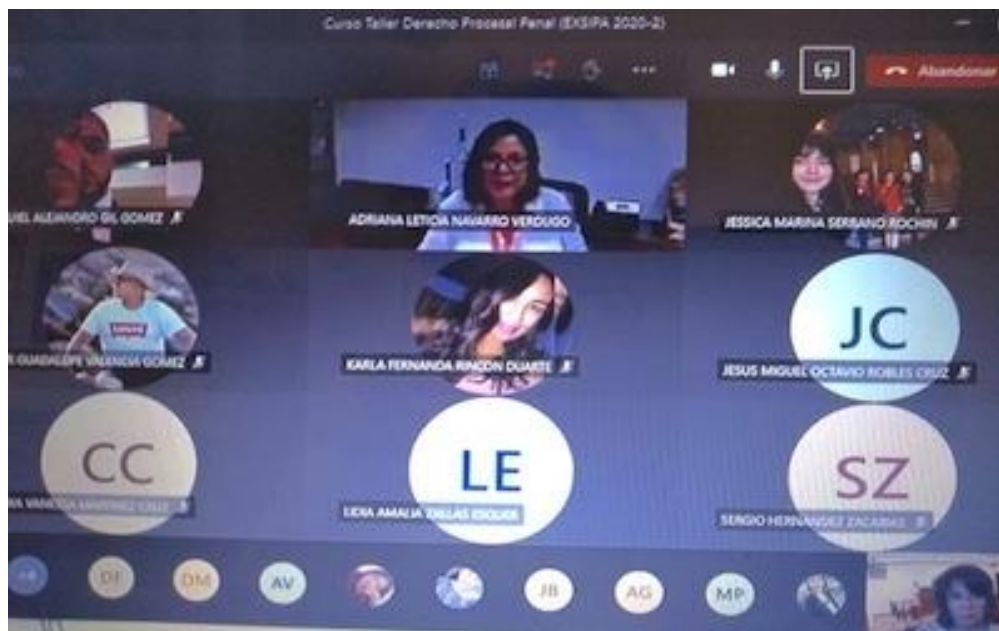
Curso Taller Derecho Procesal Penal (EXSIPA 2020-2)

Abandonar

UEL ALEJANDRO GIL GOMEZ

ADRIANA LETICIA NAVARRO VERDUGO

JESSICA MARINA SERRANO ROCHIN

E GUADALUPE VALENCIA GOMEZ

KARLA FERNANDA RINCON DUARTE

JC

JESUS MIGUEL OCTAVIO ROBLES CRUZ

CC

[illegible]

LE

LIDIA AMALIA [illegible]

SZ

SERGIO HERNANDEZ ZACARIAS

DI

DM

AV

JB

AG

MP